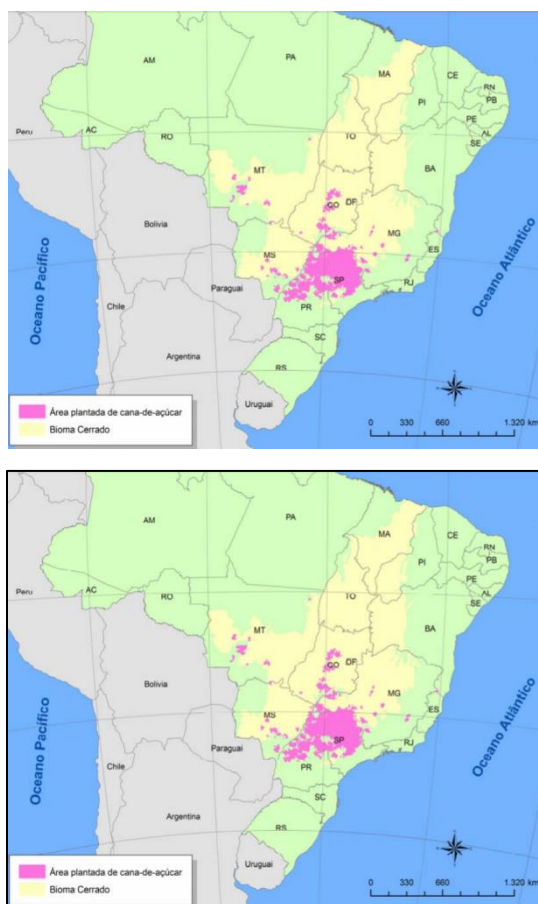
AM
PA
MA
CE
RN
PB
PI
PE
AL
SE
Peru
AC
RO
TO
BA
MT
GO
DF
MG
Bolivia
ES
MS
SP
RJ
Paraguai
PR
Chile
SC
Argentina
RS
Oceano Pacífico
Oceano Atlântico
Uruguai
Área plantada de cana-de-açúcar
Bioma Cerrado
0
330
660
1.320 km

AM
PA
MA
CE
RN
PB
PI
PE
AL
SE
Peru
AC
RO
TO
BA
MT
GO
DF
MG
Bolivia
ES
MS
SP
RJ
Paraguai
PR
Chile
SC
Argentina
RS
Oceano Pacífico
Oceano Atlântico
Uruguai
Área plantada de cana-de-açúcar
Bioma Cerrado
0
330
660
1.320 km